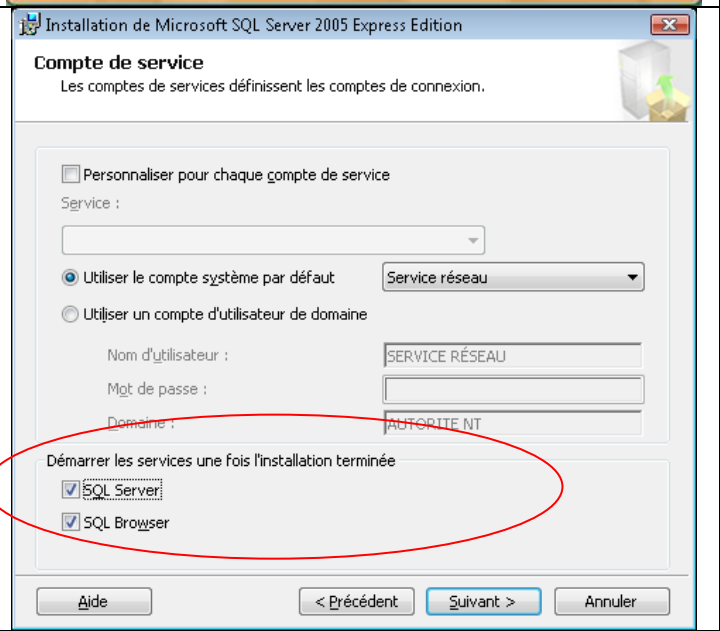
Installation de Microsoft SQL Server 2005 Express Edition

Compte de service
Les comptes de services définissent les comptes de connexion.

Personnaliser pour chaque compte de service

Service :

Utiliser le compte système par défaut

Service réseau

Utiliser un compte d'utilisateur de domaine

Nom d'utilisateur :

SERVICE RÉSEAU

Mot de passe :

Domaine :

AUTORITE NT

Démarrer les services une fois l'installation terminée

SQL Server

SQL Browser

Aide

< Précédent

Suivant >

Annuler